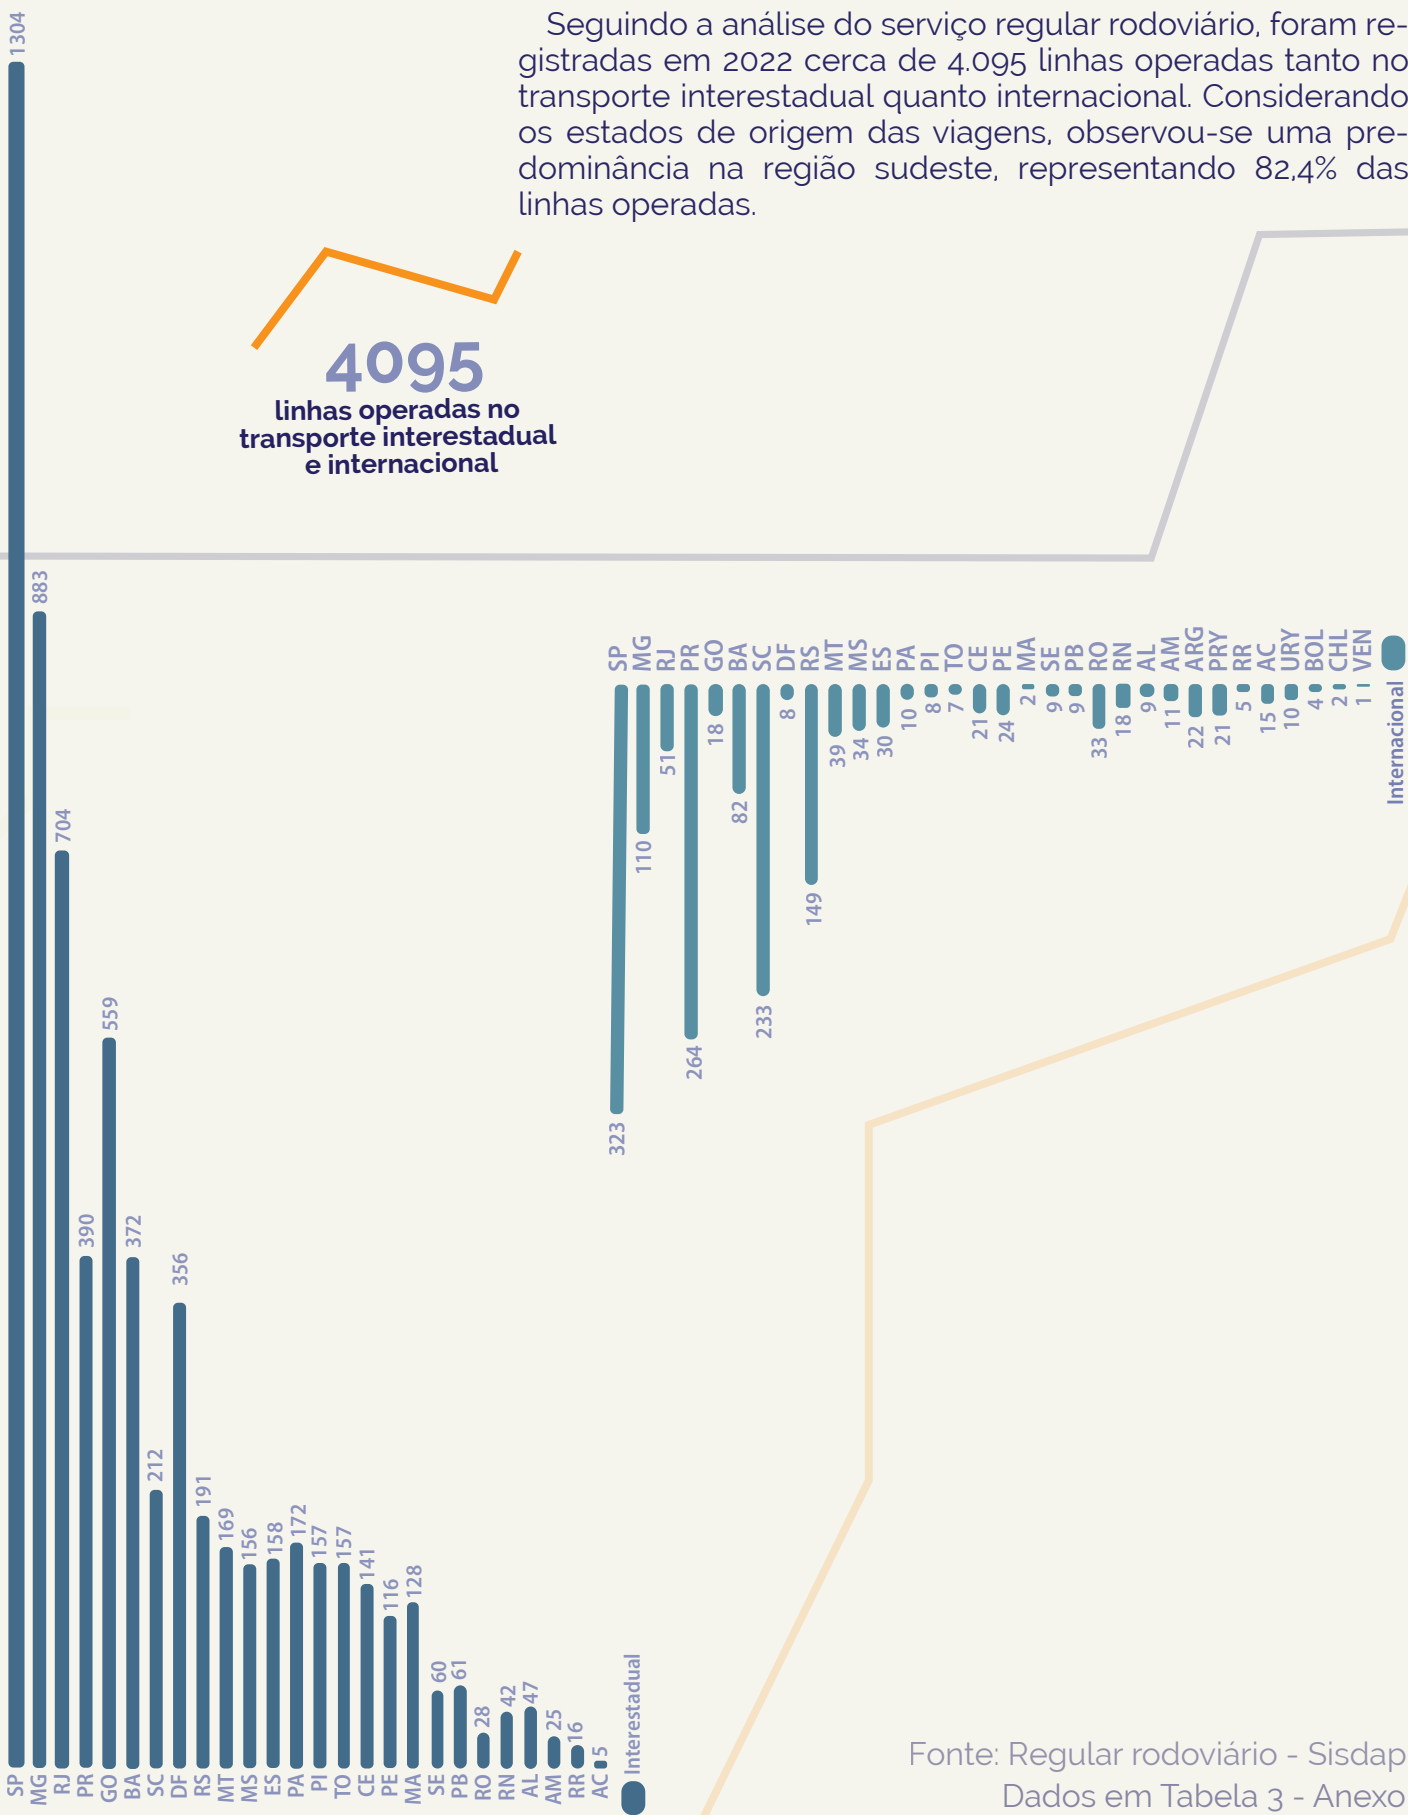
Seguindo a análise do serviço regular rodoviário, foram registradas em 2022 cerca de 4.095 linhas operadas tanto no transporte interestadual quanto internacional. Considerando os estados de origem das viagens, observou-se uma predominância na região sudeste, representando 82,4% das linhas operadas.

4095
linhas operadas no transporte interestadual e internacional

1304 SP
883 MG
704 RJ
390 PR
559 GO
372 BA
212 SC
356 DF
191 RS
169 MT
156 MS
158 ES
172 PA
157 PI
157 TO
141 CE
116 PE
128 MA
60 SE
61 PB
28 RO
42 RN
47 AL
25 AM
16 RR
5 AC
Interestadual

SP 323
MG 110
RJ 51
PR 264
GO 18
BA 82
SC 233
DF 8
RS 149
MT 39
MS 34
ES 30
PA 10
PI 8
TO 7
CE 21
PE 24
MA 2
SE 9
PB 9
RO 33
RN 18
AL 9
AM 11
ARG 22
PRY 21
RR 5
AC 15
URY 10
BOL 4
CHL 2
VEN 1
Internacional

Fonte: Regular rodoviário - Sisdap
Dados em Tabela 3 - Anexo